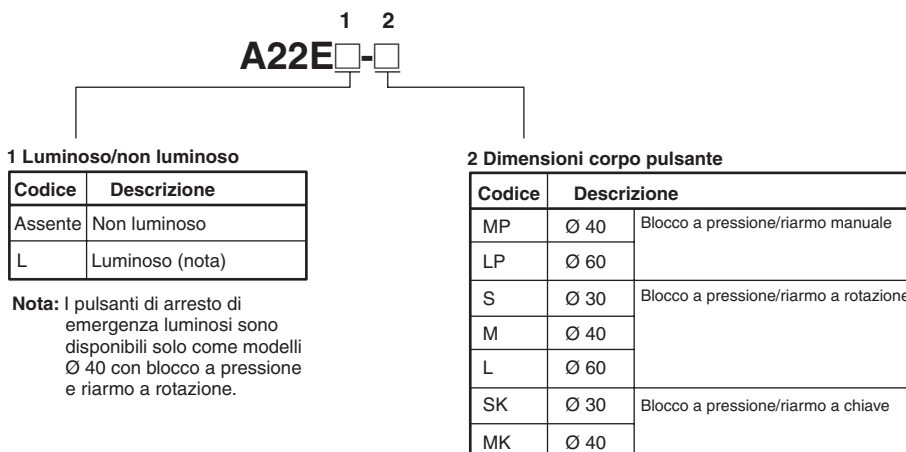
1 2
A22E□-□

1 Luminoso/non luminoso

| Codice | Descrizione |
|---|---|
| Assente | Non luminoso |
| L | Luminoso (nota) |

Nota: I pulsanti di arresto di emergenza luminosi sono disponibili solo come modelli Ø 40 con blocco a pressione e riarmo a rotazione.

2 Dimensioni corpo pulsante

| Codice | Descrizione | |
|---|---|---|
| MP | Ø 40 | Blocco a pressione/riarmo manuale |
| LP | Ø 60 | |
| S | Ø 30 | Blocco a pressione/riarmo a rotazione |
| M | Ø 40 | |
| L | Ø 60 | |
| SK | Ø 30 | Blocco a pressione/riarmo a chiave |
| MK | Ø 40 | |